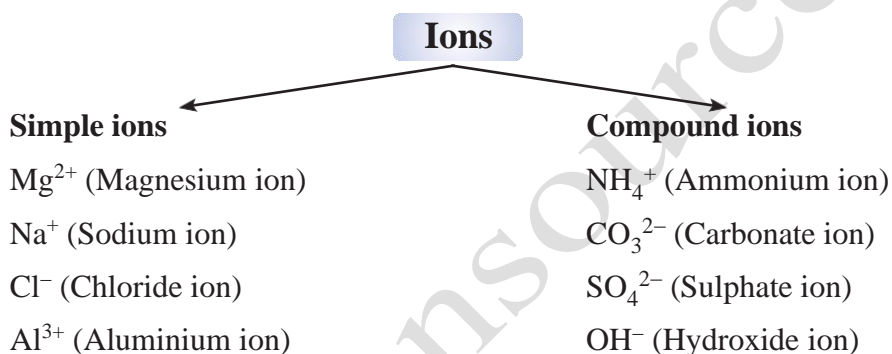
Ions

Simple ions
$Mg^{2+}$ (Magnesium ion)
$Na^{+}$ (Sodium ion)
$Cl^{-}$ (Chloride ion)
$Al^{3+}$ (Aluminium ion)

Compound ions
$NH_4^{+}$ (Ammonium ion)
$CO_3^{2-}$ (Carbonate ion)
$SO_4^{2-}$ (Sulphate ion)
$OH^{-}$ (Hydroxide ion)

nsource